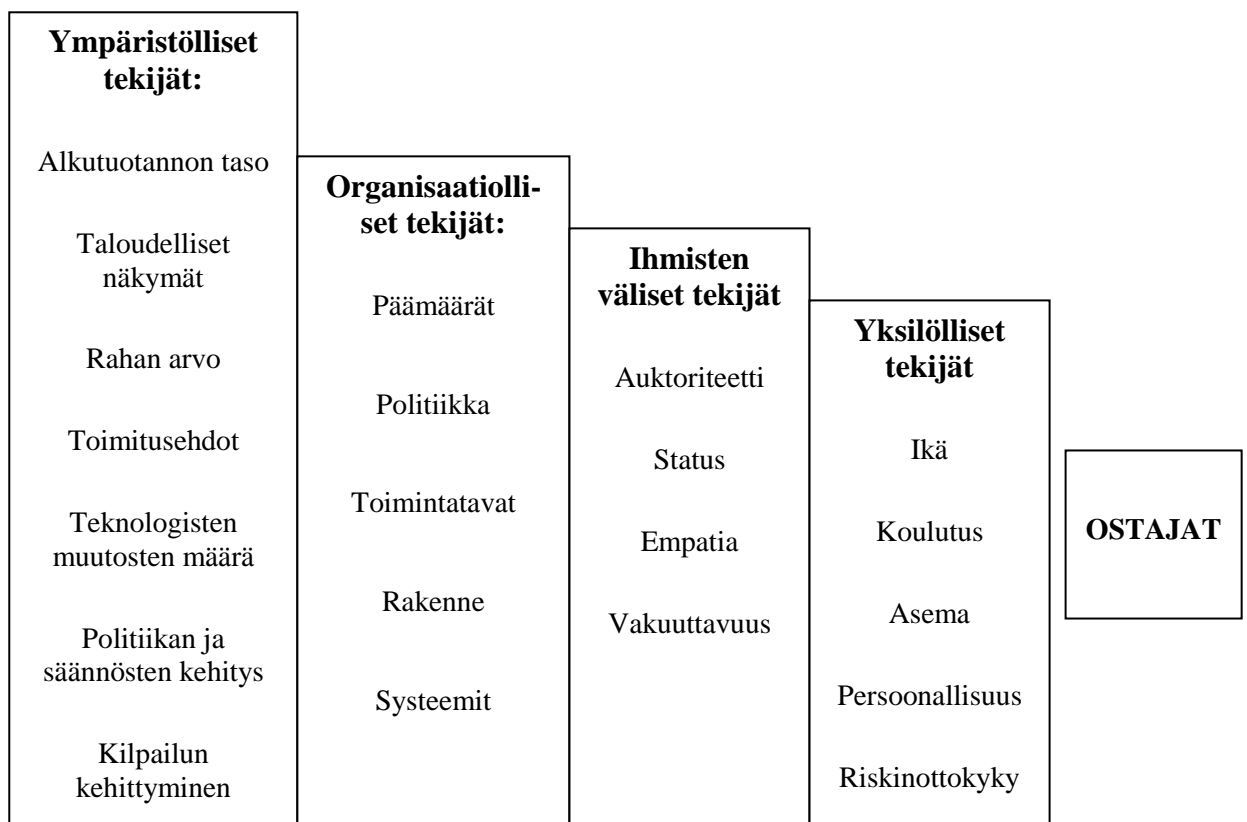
**Ympäristölliset tekijät:**

Alkutuotannon taso

Taloudelliset näkymät

Rahan arvo

Toimitusehdot

Teknologisten muutosten määrä

Politiikan ja säännösten kehitys

Kilpailun kehittyminen

**Organisaatiolliset tekijät:**

Päämäärät

Politiikka

Toimintatavat

Rakenne

Systeemit

**Ihmisten väliset tekijät**

Auktoriteetti

Status

Empatia

Vakuuttavuus

**Yksilölliset tekijät**

Ikä

Koulutus

Asema

Persoonallisuus

Riskinottokyky

**OSTAJAT**